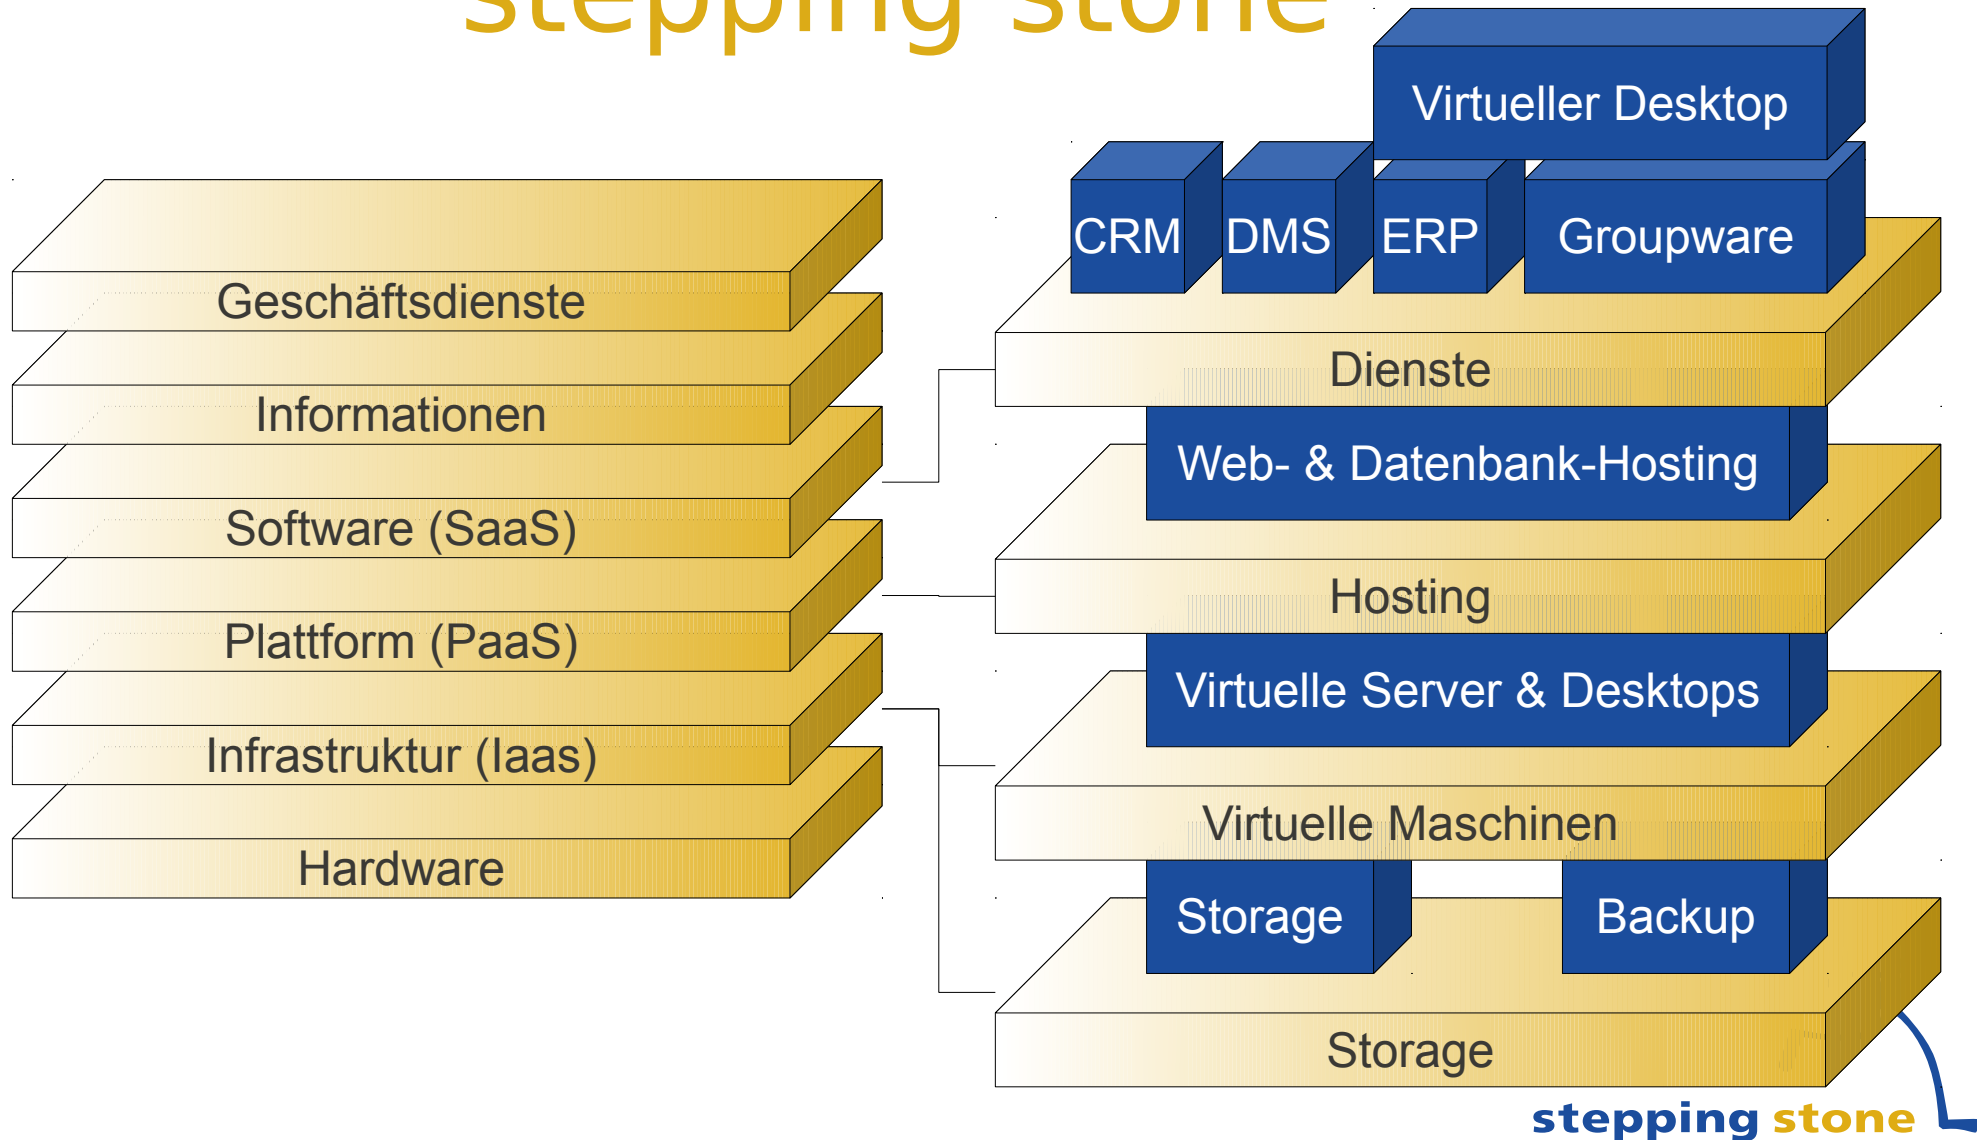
stepping stone

Virtueller Desktop

CRM DMS ERP Groupware

Geschäftsdienste
Informationen
Software (SaaS)
Plattform (PaaS)
Infrastruktur (Iaas)
Hardware

Dienste
Web- & Datenbank-Hosting
Hosting
Virtuelle Server & Desktops
Virtuelle Maschinen
Storage
Backup
Storage

stepping stone